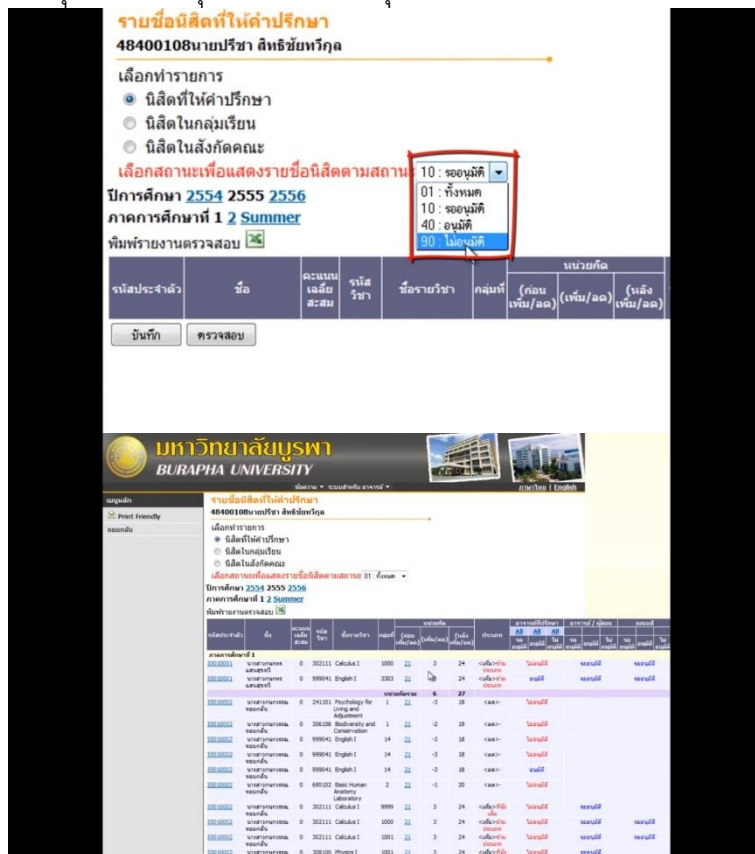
รายชื่อนิสิตที่ให้คำปรึกษา
48400108นายปรีชา สิทธิชัยหวิกุล

เลือกทำรายการ
นิสิตที่ให้คำปรึกษา
นิสิตในกลุ่มเรียน
นิสิตในสังกัดคณะ
เลือกสถานะเพื่อแสดงรายชื่อนิสิตตามสถานะ 10 : รออนุมัติ
01 : ทั้งหมด
10 : รออนุมัติ
40 : อนุมัติ
90 : ไม่อนุมัติ

ปีการศึกษา 2554 2555 2556
ภาคการศึกษาที่ 1 2 Summer
พิมพ์รายงานตรวจสอบ

| รหัสประจำตัว | ชื่อ | คะแนนเฉลี่ยสะสม | รหัสวิชา | ชื่อรายวิชา | กลุ่มที่ | หน่วยกิต (ก่อนเพิ่ม/ลด) | (เพิ่ม/ลด) | (หลังเพิ่ม/ลด) |
|---|---|---|---|---|---|---|---|---|

บันทึก ตรวจสอบ

มหาวิทยาลัยบูรพา
BURAPHA UNIVERSITY
ภาษาไทย | English

เมนูหลัก
Print Friendly
ออกจากระบบ

รายชื่อนิสิตที่ให้คำปรึกษา
48400108นายปรีชา สิทธิชัยหวิกุล
เลือกทำรายการ
นิสิตที่ให้คำปรึกษา
นิสิตในกลุ่มเรียน
นิสิตในสังกัดคณะ
เลือกสถานะเพื่อแสดงรายชื่อนิสิตตามสถานะ 01 : ทั้งหมด
ปีการศึกษา 2554 2555 2556
ภาคการศึกษาที่ 1 2 Summer
พิมพ์รายงานตรวจสอบ

| รหัสประจำตัว | ชื่อ | คะแนนเฉลี่ยสะสม | รหัสวิชา | ชื่อรายวิชา | กลุ่มที่ | (ก่อนเพิ่ม/ลด) | (เพิ่ม/ลด) | (หลังเพิ่ม/ลด) | ประเภท | อาจารย์ที่ปรึกษา | อาจารย์/ผู้สอน | คณบดี |
|---|---|---|---|---|---|---|---|---|---|---|---|---|
| ภาคการศึกษาที่ 1 | | | | | | | | | | | | |
| 55010001 | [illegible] | 0 | 302111 | Calculus I | 1000 | 21 | 3 | 24 | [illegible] | รออนุมัติ | รออนุมัติ | รออนุมัติ |
| 55010001 | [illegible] | 0 | 999041 | English I | 3303 | 21 | 3 | 24 | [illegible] | อนุมัติ | รออนุมัติ | รออนุมัติ |
| | | | | | หน่วยกิตรวม | | 6 | 27 | | | | |
| 55010002 | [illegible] | 0 | 241101 | Psychology for Living and Adjustment | 1 | 21 | -3 | 18 | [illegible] | ไม่อนุมัติ | | |
| 55010002 | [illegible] | 0 | 306106 | Biodiversity and Conservation | 1 | 21 | -2 | 19 | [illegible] | ไม่อนุมัติ | | |
| 55010002 | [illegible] | 0 | 999041 | English I | 14 | 21 | -3 | 18 | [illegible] | ไม่อนุมัติ | | |
| 55010002 | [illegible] | 0 | 999041 | English I | 14 | 21 | -3 | 18 | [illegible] | ไม่อนุมัติ | | |
| 55010002 | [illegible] | 0 | 999041 | English I | 14 | 21 | -3 | 18 | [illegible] | อนุมัติ | | |
| 55010002 | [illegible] | 0 | 680102 | Basic Human Anatomy Laboratory | 2 | 21 | -1 | 20 | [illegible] | ไม่อนุมัติ | | |
| 55010002 | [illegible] | 0 | 302111 | Calculus I | 9999 | 21 | 3 | 24 | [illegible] | ไม่อนุมัติ | รออนุมัติ | |
| 55010002 | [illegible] | 0 | 302111 | Calculus I | 1000 | 21 | 3 | 24 | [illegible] | ไม่อนุมัติ | รออนุมัติ | รออนุมัติ |
| 55010002 | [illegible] | 0 | 302111 | Calculus I | 1001 | 21 | 3 | 24 | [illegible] | ไม่อนุมัติ | รออนุมัติ | รออนุมัติ |
| 55010002 | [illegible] | 0 | 308100 | Physics I | 1001 | 21 | 3 | 24 | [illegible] | ไม่อนุมัติ | รออนุมัติ | รออนุมัติ |